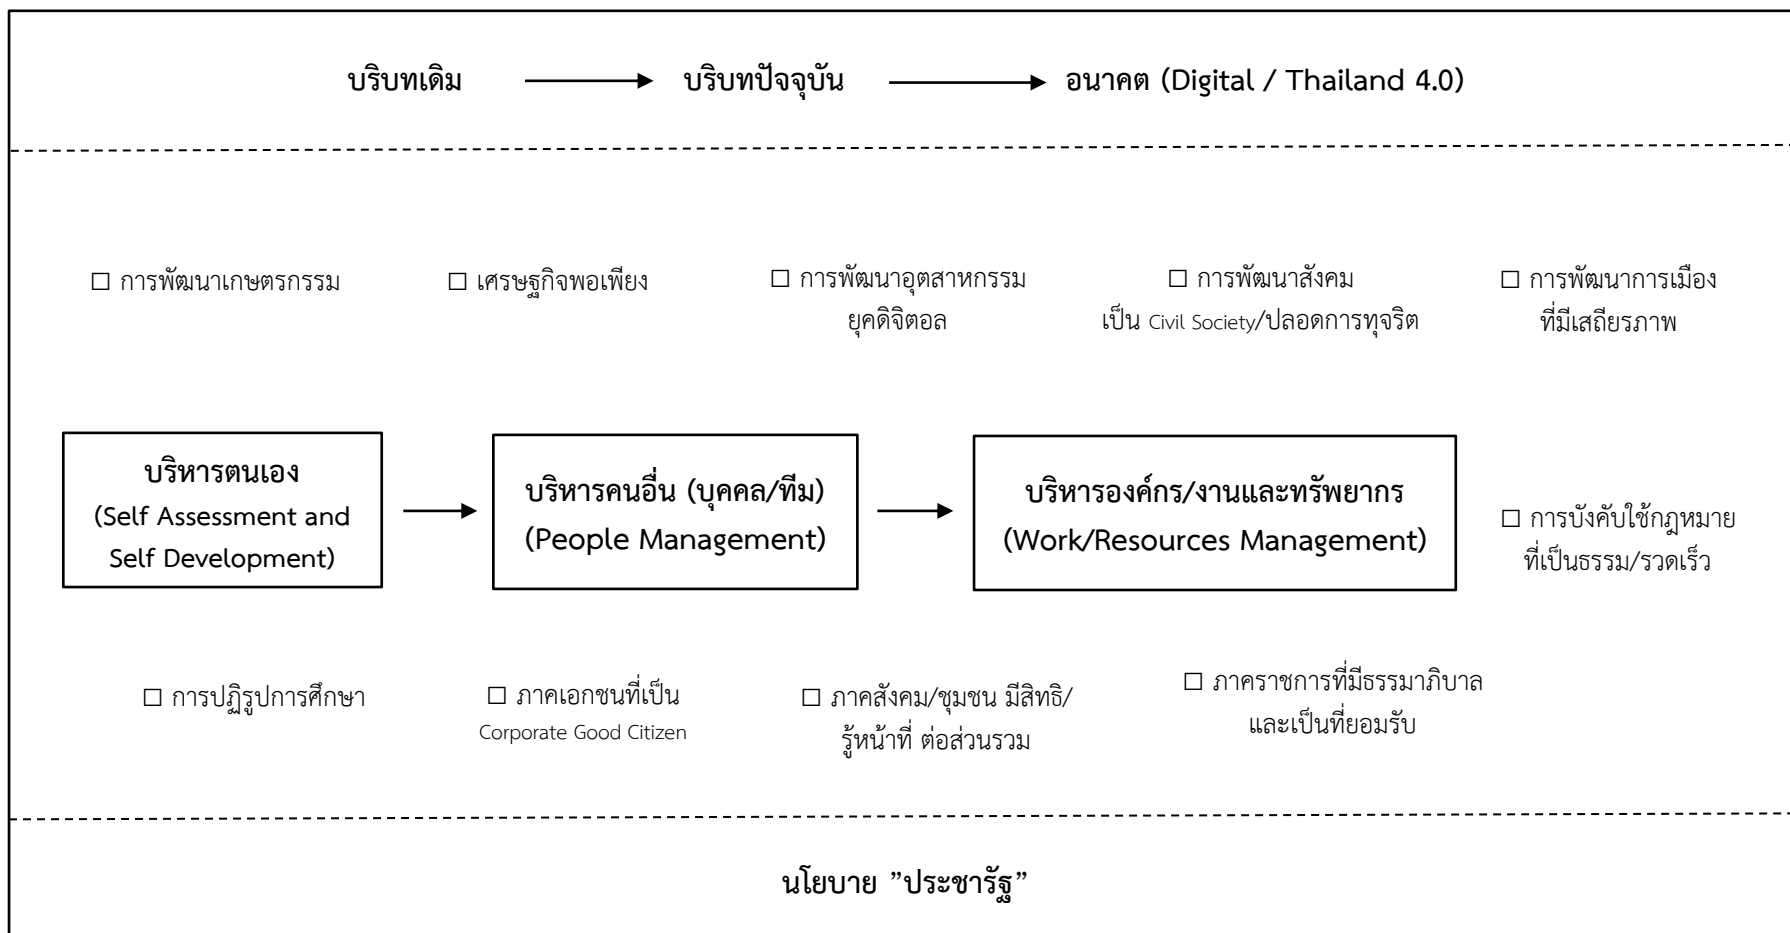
บริบทเดิม → บริบทปัจจุบัน → อนาคต (Digital / Thailand 4.0)

☐ การพัฒนาเกษตรกรรม

☐ เศรษฐกิจพอเพียง

☐ การพัฒนาอุตสาหกรรม ยุคดิจิตอล

☐ การพัฒนาสังคม เป็น Civil Society/ปลอดการทุจริต

☐ การพัฒนาการเมือง ที่มีเสถียรภาพ

บริหารตนเอง (Self Assessment and Self Development) → บริหารคนอื่น (บุคคล/ทีม) (People Management) → บริหารองค์กร/งานและทรัพยากร (Work/Resources Management)

☐ การบังคับใช้กฎหมาย ที่เป็นธรรม/รวดเร็ว

☐ การปฏิรูปการศึกษา

☐ ภาคเอกชนที่เป็น Corporate Good Citizen

☐ ภาคสังคม/ชุมชน มีสิทธิ/ รู้หน้าที่ ต่อส่วนรวม

☐ ภาคราชการที่มีธรรมาภิบาล และเป็นที่ยอมรับ

นโยบาย ”ประชารัฐ”